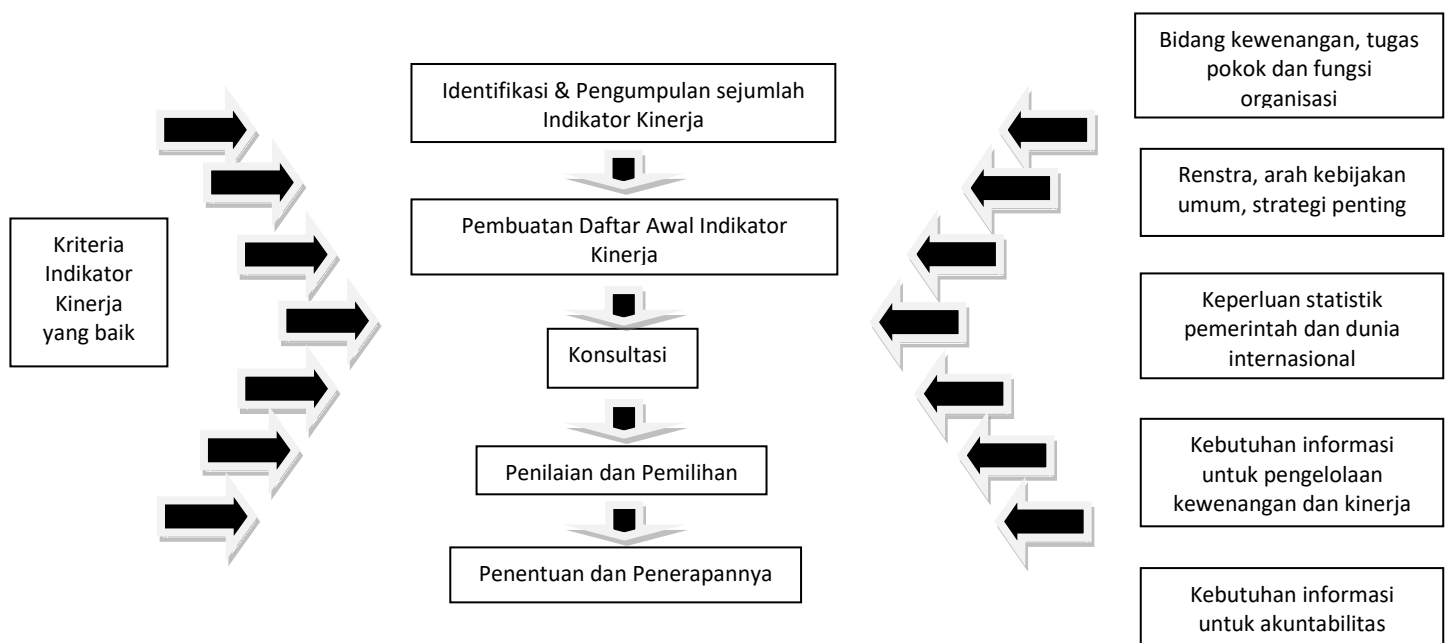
Kriteria Indikator Kinerja yang baik

Identifikasi & Pengumpulan sejumlah Indikator Kinerja

Pembuatan Daftar Awal Indikator Kinerja

Konsultasi

Penilaian dan Pemilihan

Penentuan dan Penerapannya

Bidang kewenangan, tugas pokok dan fungsi organisasi

Renstra, arah kebijakan umum, strategi penting

Keperluan statistik pemerintah dan dunia internasional

Kebutuhan informasi untuk pengelolaan kewenangan dan kinerja

Kebutuhan informasi untuk akuntabilitas